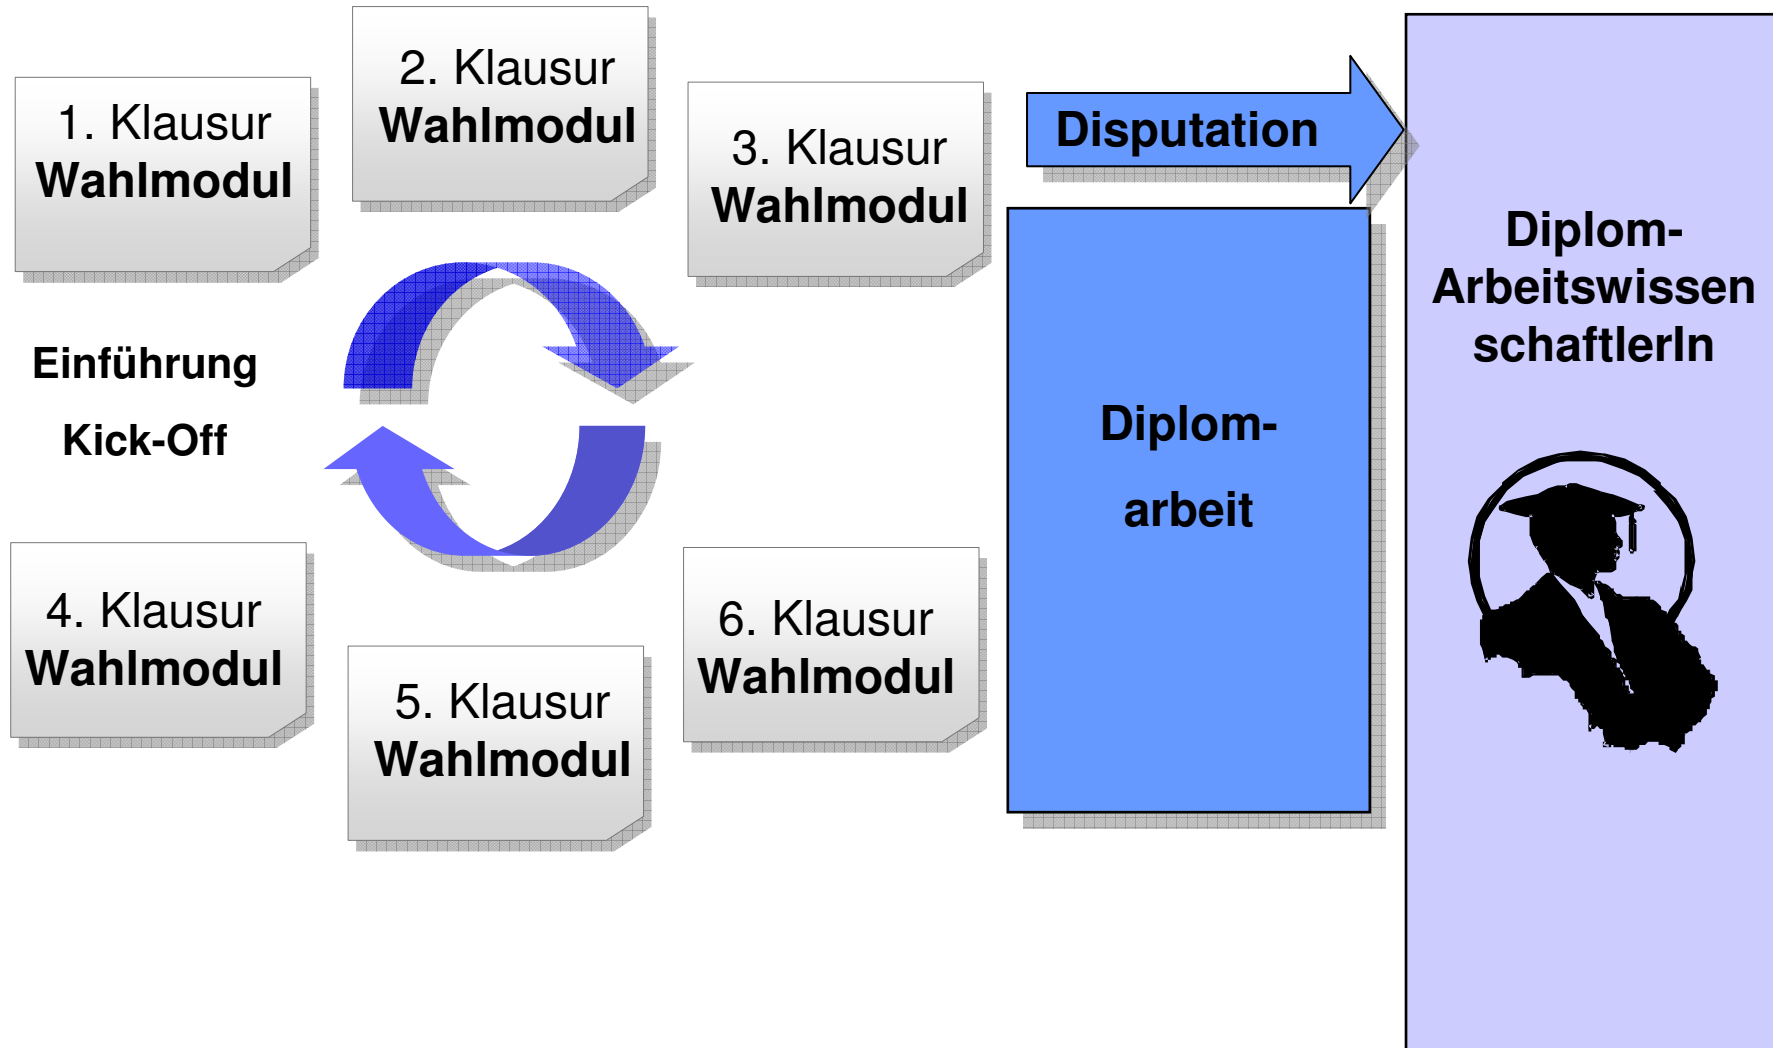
1. Klausur
Wahlmodul

2. Klausur
Wahlmodul

3. Klausur
Wahlmodul

Disputation

Diplom-Arbeitswissen schaftlerIn

Einführung

Kick-Off

Diplom-

arbeit

4. Klausur
Wahlmodul

5. Klausur
Wahlmodul

6. Klausur
Wahlmodul